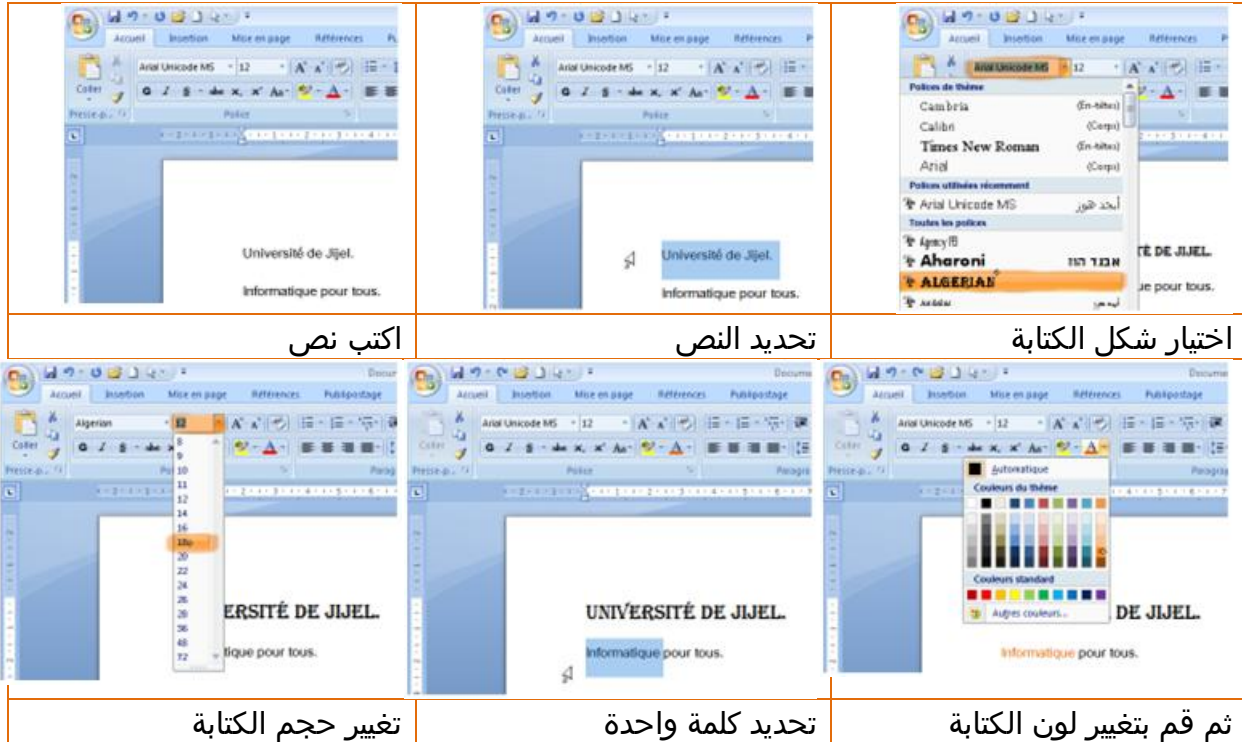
| | | |
|---|---|---|
| Accueil Insertion Mise en page Références Coller Arial Unicode MS 12 Presse-p... Police Université de Jijel. Informatique pour tous. | Accueil Insertion Mise en page Références Coller Arial Unicode MS 12 Presse-p... Police Université de Jijel. Informatique pour tous. | Accueil Insertion Mise en page Références Arial Unicode MS 12 Polices du thème Cambria (En-têtes) Calibri (Corps) Times New Roman (En-têtes) Arial (Corps) Polices utilisées récemment Arial Unicode MS أبجد هوز Toutes les polices Agency FB Aharoni אבגד הוז ALGERIAN Andalus أبجد هوز ...TÉ DE JIJEL. ...e pour tous. |
| اكتب نص | تحديد النص | اختيار شكل الكتابة |
| Accueil Insertion Mise en page Références Publipostage Coller Algerian 8 9 10 11 12 14 16 18 20 22 24 26 28 36 48 72 Presse-p... Parag ...ERSITÉ DE JIJEL. ...tique pour tous. | Accueil Insertion Mise en page Références Publipostage Coller Arial Unicode MS 12 Presse-p... Police Paragr UNIVERSITÉ DE JIJEL. Informatique pour tous. | Accueil Insertion Mise en page Références Publipostage Coller Arial Unicode MS 12 Presse-p... Automatique Couleurs du thème Couleurs standard Autres couleurs... Paragr ...DE JIJEL. Informatique pour tous. |
| تغيير حجم الكتابة | تحديد كلمة واحدة | ثم قم بتغيير لون الكتابة |